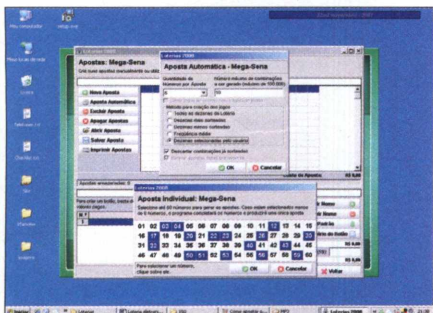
Apostas: Mega-Sena

Nova Aposta
Aposta Automática
Excluir Aposta
Apagar Apostas
Abrir Aposta
Salvar Aposta
Imprimir Apostas

Aposta Automática - Mega-Sena

Quantidade de Números por Aposta
Número máximo de combinações a ser gerado

Método para criação dos jogos
Todas as dezenas da Loteria
Dezenas mais sorteadas
Dezenas menos sorteadas
Frequência média
Dezenas selecionadas pelo usuário

OK
Cancelar

Aposta Individual: Mega-Sena

| 01 | 02 | 03 | 04 | 05 | 06 | 07 | 08 | 09 | 10 |
|---|---|---|---|---|---|---|---|---|---|
| 11 | 12 | 13 | 14 | 15 | 16 | 17 | 18 | 19 | 20 |
| 21 | 22 | 23 | 24 | 25 | 26 | 27 | 28 | 29 | 30 |
| 31 | 32 | 33 | 34 | 35 | 36 | 37 | 38 | 39 | 40 |
| 41 | 42 | 43 | 44 | 45 | 46 | 47 | 48 | 49 | 50 |

OK
Cancelar
Voltar